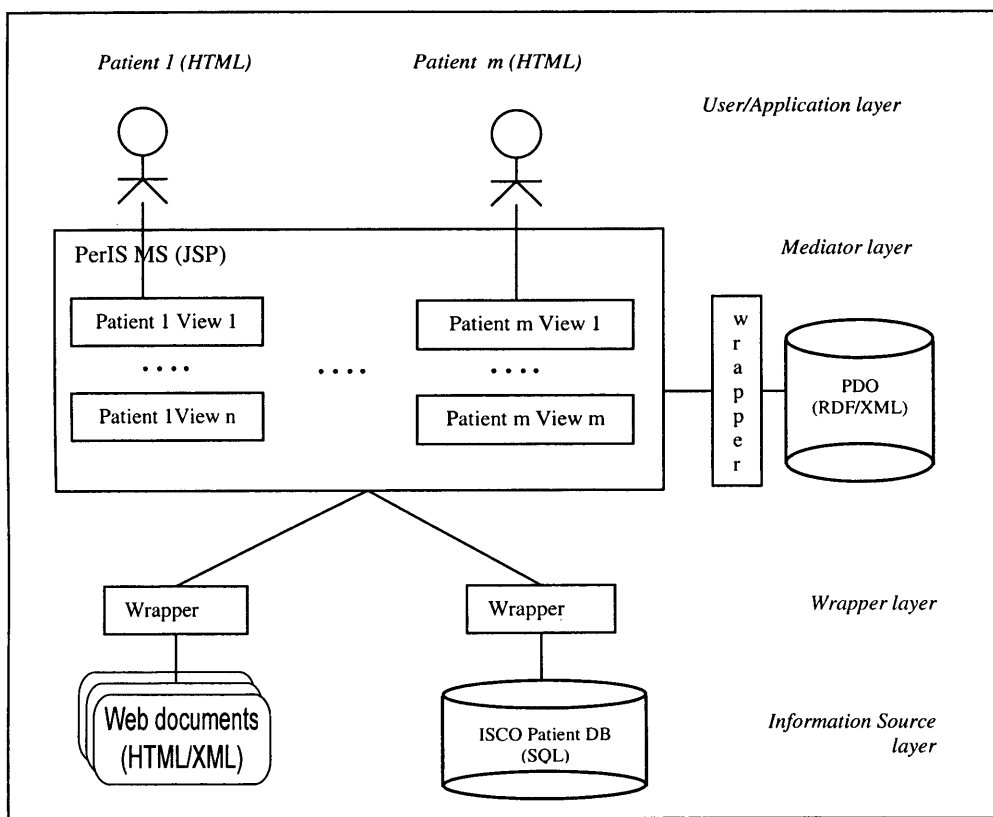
Patient 1 (HTML)

Patient m (HTML)

User/Application layer

PerIS MS (JSP)

Mediator layer

Patient 1 View 1

....

Patient 1View n

....

Patient m View 1

....

Patient m View m

w r a p p e r

PDO (RDF/XML)

Wrapper

Wrapper

Wrapper layer

Web documents (HTML/XML)

ISCO Patient DB (SQL)

Information Source layer